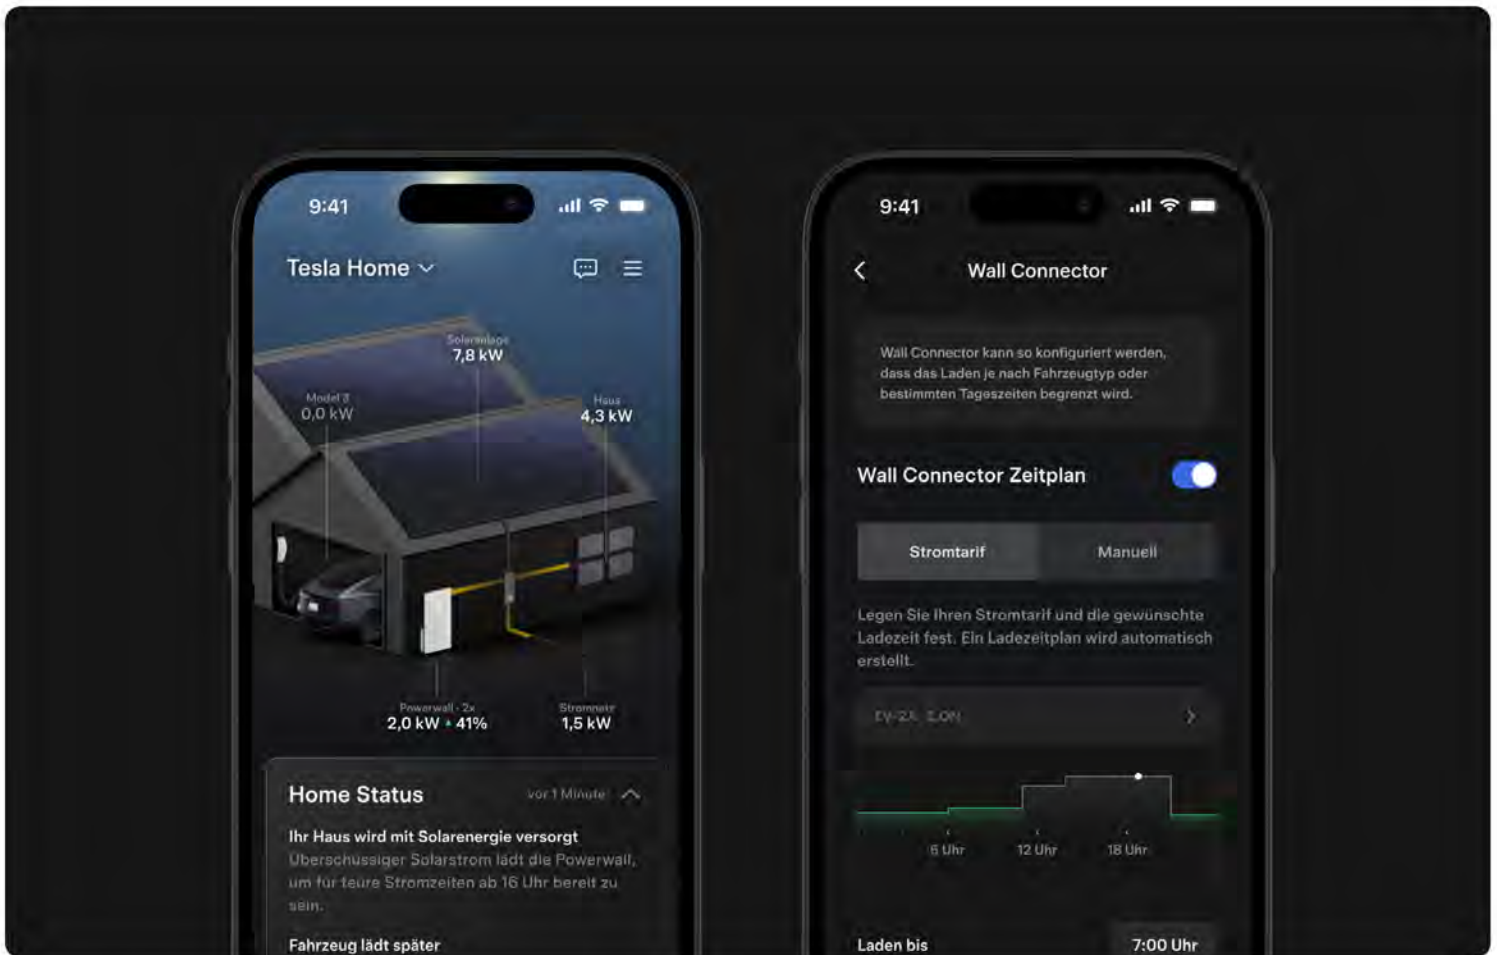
9:41

Tesla Home

Solaranlage
7,8 kW

Model 3
0,0 kW

Haus
4,3 kW

Powerwall · 2x
2,0 kW • 41%

Stromnetz
1,5 kW

Home Status

vor 1 Minute

Ihr Haus wird mit Solarenergie versorgt

Überschüssiger Solarstrom lädt die Powerwall, um für teure Stromzeiten ab 16 Uhr bereit zu sein.

Fahrzeug lädt später

9:41

Wall Connector

Wall Connector kann so konfiguriert werden, dass das Laden je nach Fahrzeugtyp oder bestimmten Tageszeiten begrenzt wird.

Wall Connector Zeitplan

Stromtarif

Manuell

Legen Sie Ihren Stromtarif und die gewünschte Ladezeit fest. Ein Ladezeitplan wird automatisch erstellt.

EV-2A E.ON

6 Uhr

12 Uhr

18 Uhr

Laden bis

7:00 Uhr